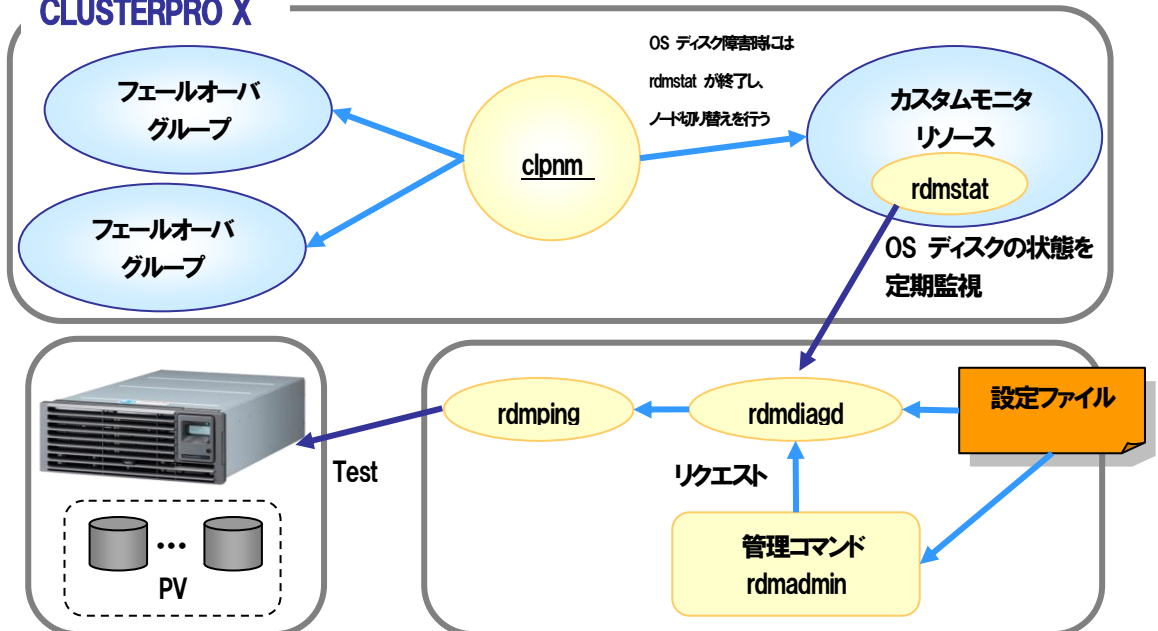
CLUSTERPRO X

フェールオーバ
グループ

フェールオーバ
グループ

clpnm

OS ディスク障害時には
rdmstat が終了し、
ノード切り替えを行う

カスタムモニタ
リソース

rdmstat

OS ディスクの状態を
定期監視

rdmping

rdmdiagd

設定ファイル

Test

リクエスト

管理コマンド
rdmadmin

PV